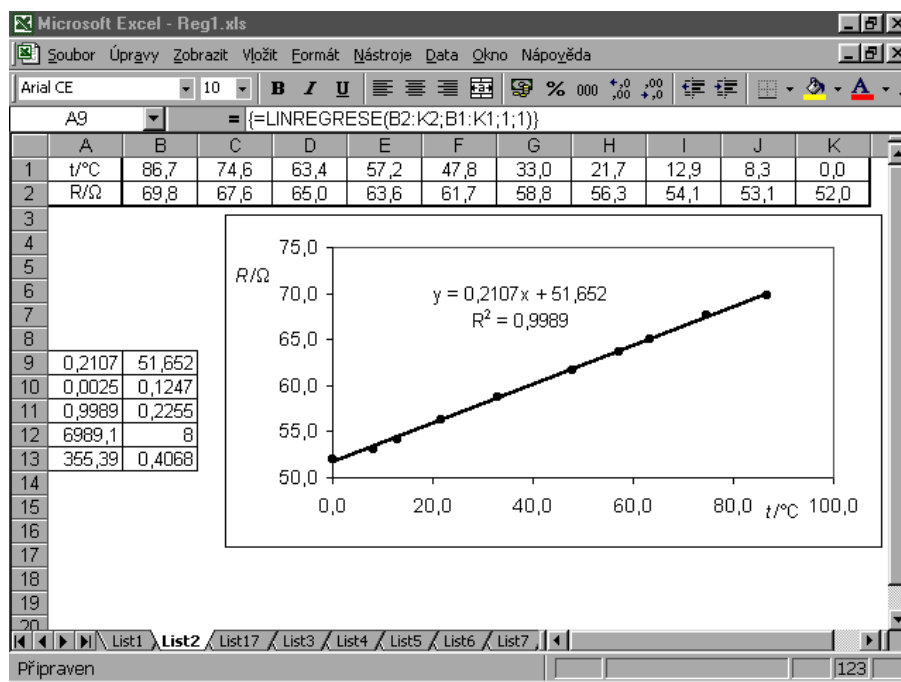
Microsoft Excel - Reg1.xls

Soubor Úpravy Zobrazit Vložit Formát Nástroje Data Okno Nápověda

Arial CE 10 B I U % 000 ,00

A9 = {=LINREGRESE(B2:K2;B1:K1;1;1)}

| | A | B | C | D | E | F | G | H | I | J | K |
|---|---|---|---|---|---|---|---|---|---|---|---|
| 1 | t/°C | 86,7 | 74,6 | 63,4 | 57,2 | 47,8 | 33,0 | 21,7 | 12,9 | 8,3 | 0,0 |
| 2 | R/Ω | 69,8 | 67,6 | 65,0 | 63,6 | 61,7 | 58,8 | 56,3 | 54,1 | 53,1 | 52,0 |
| 3 | | | | | | | | | | | |
| 4 | | | | | | | | | | | |
| 5 | | | | | | | | | | | |
| 6 | | | | | | | | | | | |
| 7 | | | | | | | | | | | |
| 8 | | | | | | | | | | | |
| 9 | 0,2107 | 51,652 | | | | | | | | | |
| 10 | 0,0025 | 0,1247 | | | | | | | | | |
| 11 | 0,9989 | 0,2255 | | | | | | | | | |
| 12 | 6989,1 | 8 | | | | | | | | | |
| 13 | 355,39 | 0,4068 | | | | | | | | | |
| 14 | | | | | | | | | | | |
| 15 | | | | | | | | | | | |
| 16 | | | | | | | | | | | |
| 17 | | | | | | | | | | | |
| 18 | | | | | | | | | | | |
| 19 | | | | | | | | | | | |
| 20 | | | | | | | | | | | |

75,0
R/Ω
70,0
y = 0,2107x + 51,652
$R^2$ = 0,9989
65,0
60,0
55,0
50,0
0,0 20,0 40,0 60,0 80,0 t/°C 100,0

List1 List2 List17 List3 List4 List5 List6 List7

Připraven 123